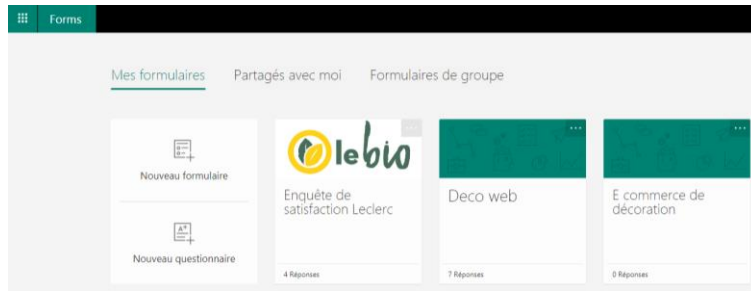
Forms

Mes formulaires
Partagés avec moi
Formulaires de groupe

Nouveau formulaire

Nouveau questionnaire

le bio

Enquête de satisfaction Leclerc

4 Réponses

Deco web

7 Réponses

E commerce de décoration

0 Réponses